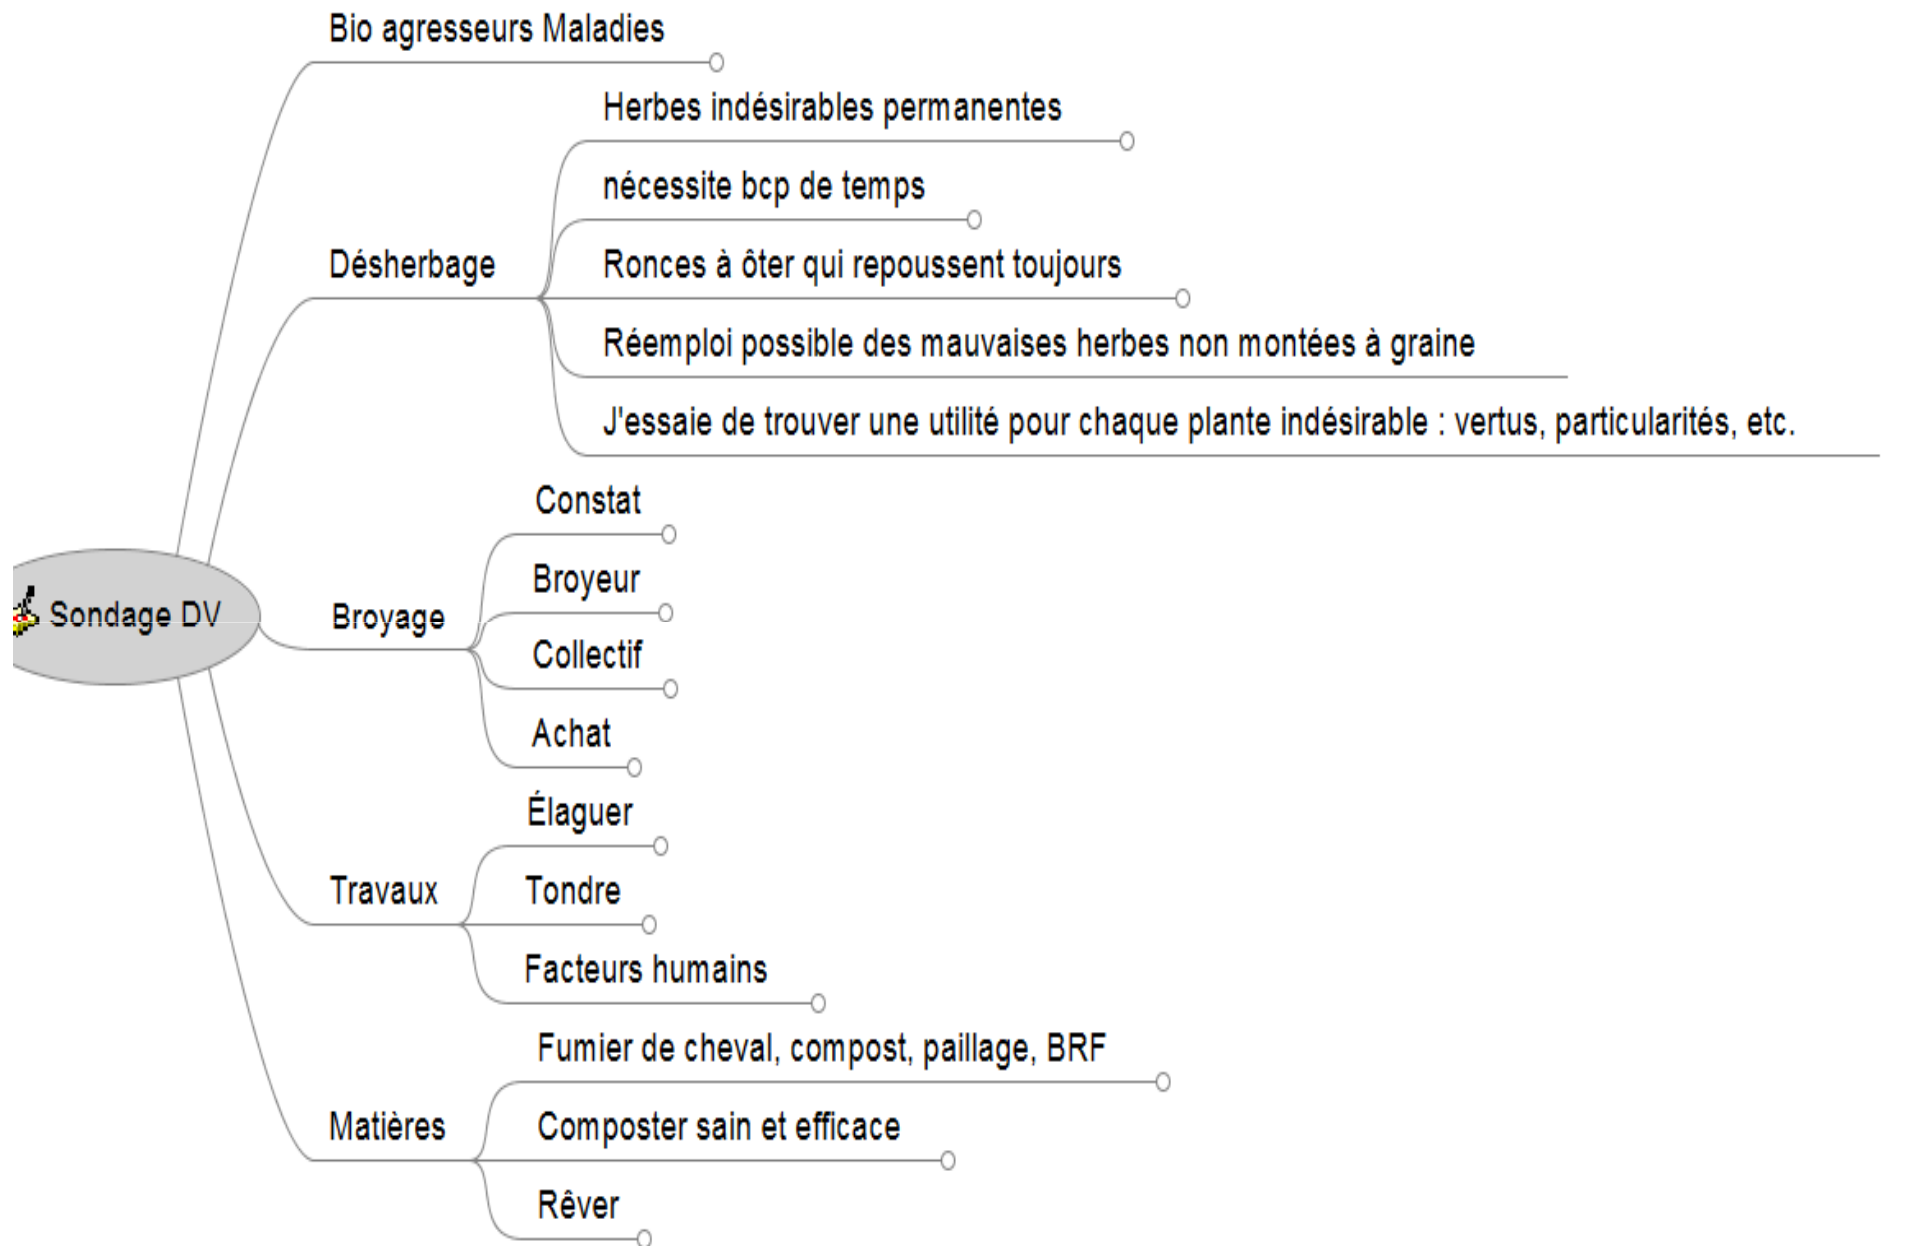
Sondage DV

Bio agresseurs Maladies

Désherbage
Herbes indésirables permanentes
nécessite bcp de temps
Ronces à ôter qui repoussent toujours
Réemploi possible des mauvaises herbes non montées à graine
J'essaie de trouver une utilité pour chaque plante indésirable : vertus, particularités, etc.

Broyage
Constat
Broyeur
Collectif
Achat

Travaux
Élaguer
Tondre
Facteurs humains

Matières
Fumier de cheval, compost, paillage, BRF
Composter sain et efficace
Rêver